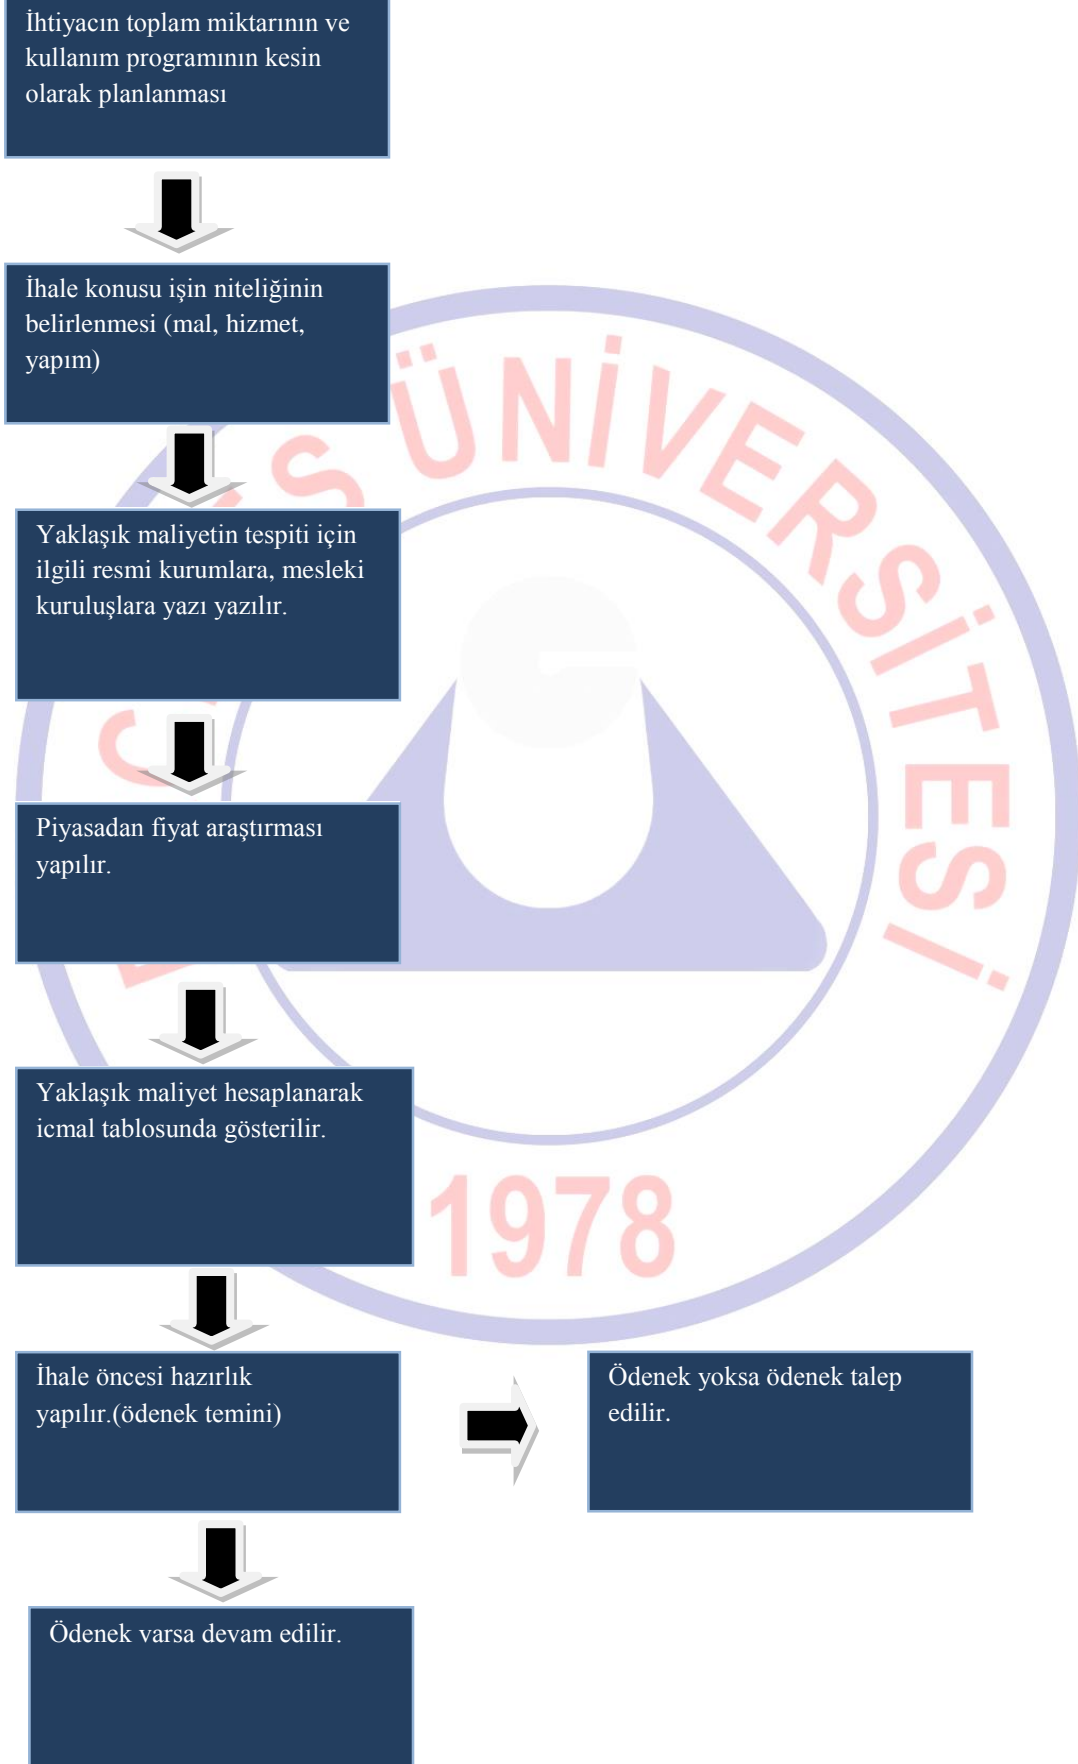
İhtiyacın toplam miktarının ve kullanım programının kesin olarak planlanması

İhale konusu işin niteliğinin belirlenmesi (mal, hizmet, yapım)

Yaklaşık maliyetin tespiti için ilgili resmi kurumlara, mesleki kuruluşlara yazı yazılır.

Piyasadan fiyat araştırması yapılır.

Yaklaşık maliyet hesaplanarak icmal tablosunda gösterilir.

İhale öncesi hazırlık yapılır.(ödenek temini)

Ödenek yoksa ödenek talep edilir.

Ödenek varsa devam edilir.

ÜNİVERSİTESİ

1978